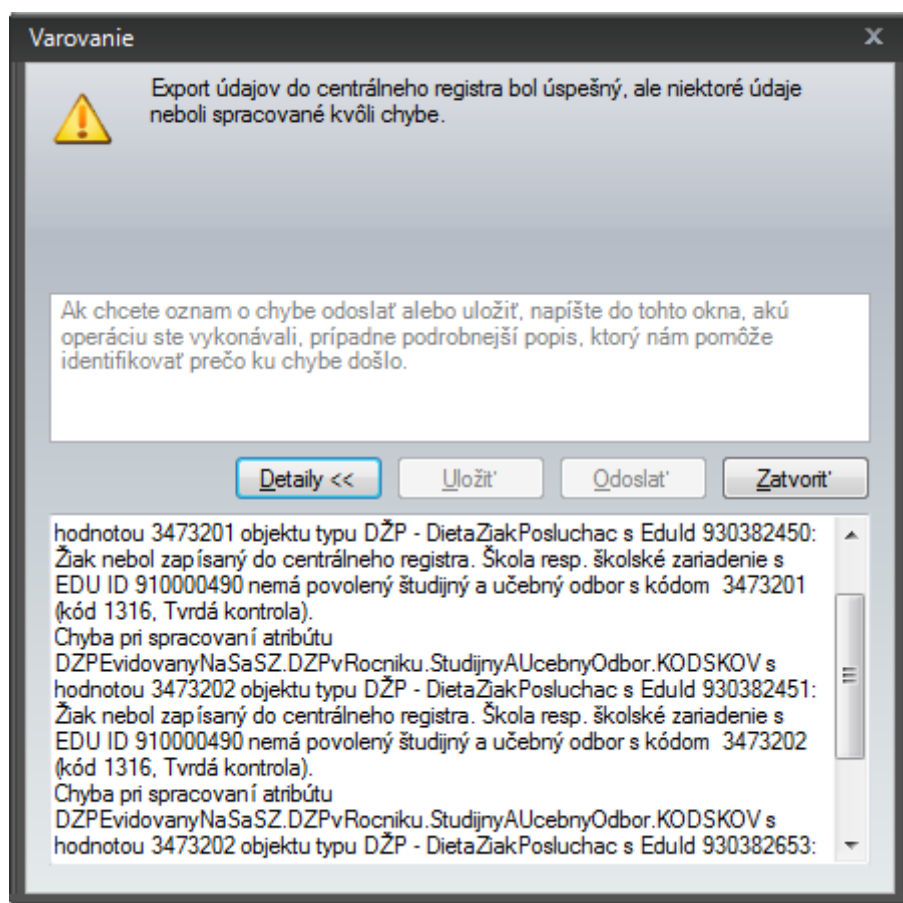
Varovanie

Export údajov do centrálneho registra bol úspešný, ale niektoré údaje neboli spracované kvôli chybe.

Ak chcete oznam o chybe odoslať alebo uložiť, napíšte do tohto okna, akú operáciu ste vykonávali, prípadne podrobnejší popis, ktorý nám pomôže identifikovať prečo ku chybe došlo.

Detaily << Uložiť Odoslať Zatvoriť

hodnotou 3473201 objektu typu DŽP - DietaZiakPosluchac s EduId 930382450: Žiak nebol zapísaný do centrálneho registra. Škola resp. školské zariadenie s EDU ID 910000490 nemá povolený študijný a učebný odbor s kódom 3473201 (kód 1316, Tvrdá kontrola).
Chyba pri spracovaní atribútu DZPEvidovanyNaSaSZ.DZPvRocniku.StudijnyAUcebnyOdbor.KODSKOV s hodnotou 3473202 objektu typu DŽP - DietaZiakPosluchac s EduId 930382451: Žiak nebol zapísaný do centrálneho registra. Škola resp. školské zariadenie s EDU ID 910000490 nemá povolený študijný a učebný odbor s kódom 3473202 (kód 1316, Tvrdá kontrola).
Chyba pri spracovaní atribútu DZPEvidovanyNaSaSZ.DZPvRocniku.StudijnyAUcebnyOdbor.KODSKOV s hodnotou 3473202 objektu typu DŽP - DietaZiakPosluchac s EduId 930382653: